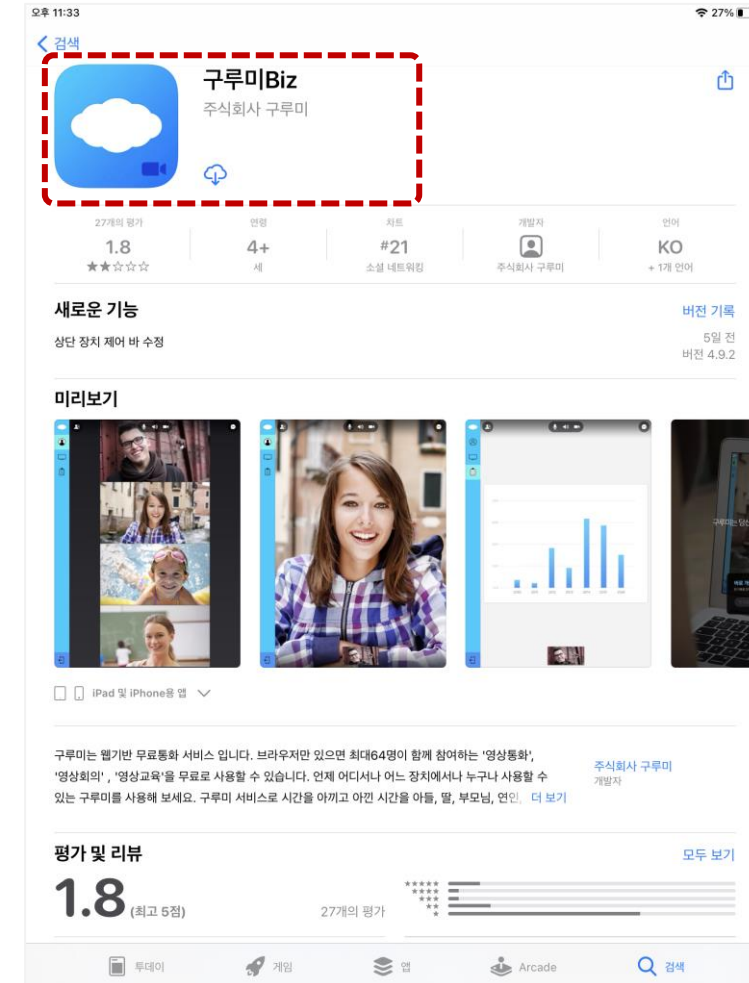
오후 11:33

27%

< 검색

구루미Biz

주식회사 구루미

27개의 평가
1.8
★★☆☆☆

연령
4+
세

차트
#21
소셜 네트워킹

개발자
주식회사 구루미

언어
KO
+ 1개 언어

새로운 기능

버전 기록

상단 장치 제어 바 수정

5일 전
버전 4.9.2

미리보기

iPad 및 iPhone용 앱

구루미는 웹기반 무료통화 서비스 입니다. 브라우저만 있으면 최대64명이 함께 참여하는 '영상통화', '영상회의' , '영상교육'을 무료로 사용할 수 있습니다. 언제 어디서나 어느 장치에서나 누구나 사용할 수 있는 구루미를 사용해 보세요. 구루미 서비스로 시간을 아끼고 아낀 시간을 아들, 딸, 부모님, 연인 더 보기

주식회사 구루미
개발자

평가 및 리뷰

모두 보기

1.8 (최고 5점)

27개의 평가

투데이 게임 앱 Arcade 검색